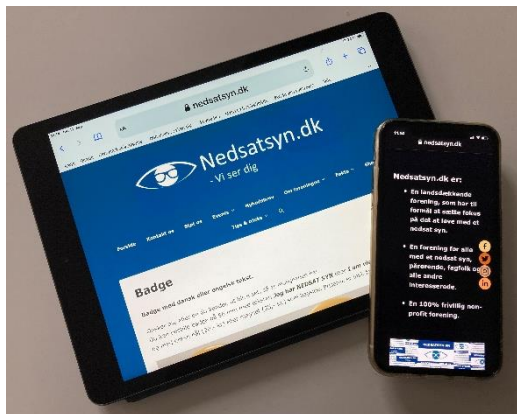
nedsatsyn.dk

Nedsatsyn.dk

- Vi ser dig

Forside Kontakt os Bliv os Events Nyheder Om foreningen Politik

Tips & tricks

Badge

Badge med dansk eller engelsk tekst.

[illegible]

nedsatsyn.dk

Nedsatsyn.dk er:

En landsdækkende forening, som har til formål at sætte fokus på det at leve med et nedsat syn.

En forening for alle med et nedsat syn, pårørende, fagfolk og alle andre interesserede.

En 100% frivillig non-profit forening.